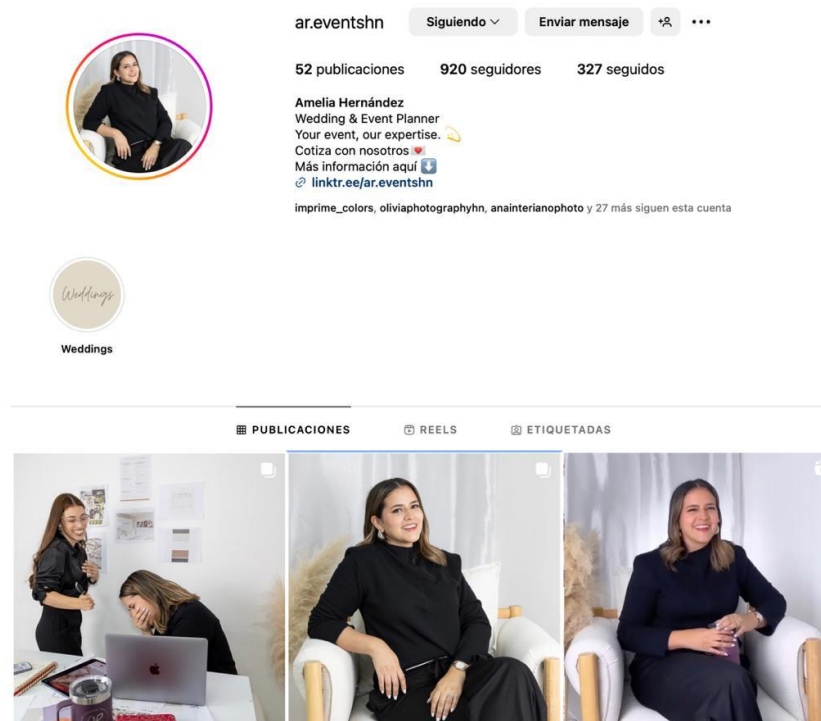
ar.eventshn Siguiendo Enviar mensaje

52 publicaciones 920 seguidores 327 seguidos

Amelia Hernández
Wedding & Event Planner
Your event, our expertise. 💫
Cotiza con nosotros 💌
Más información aquí ⬇️
linktr.ee/ar.eventshn

imprime_colors, oliviaphotographyhn, anainterianophoto y 27 más siguen esta cuenta

Weddings

Weddings

PUBLICACIONES REELS ETIQUETADAS